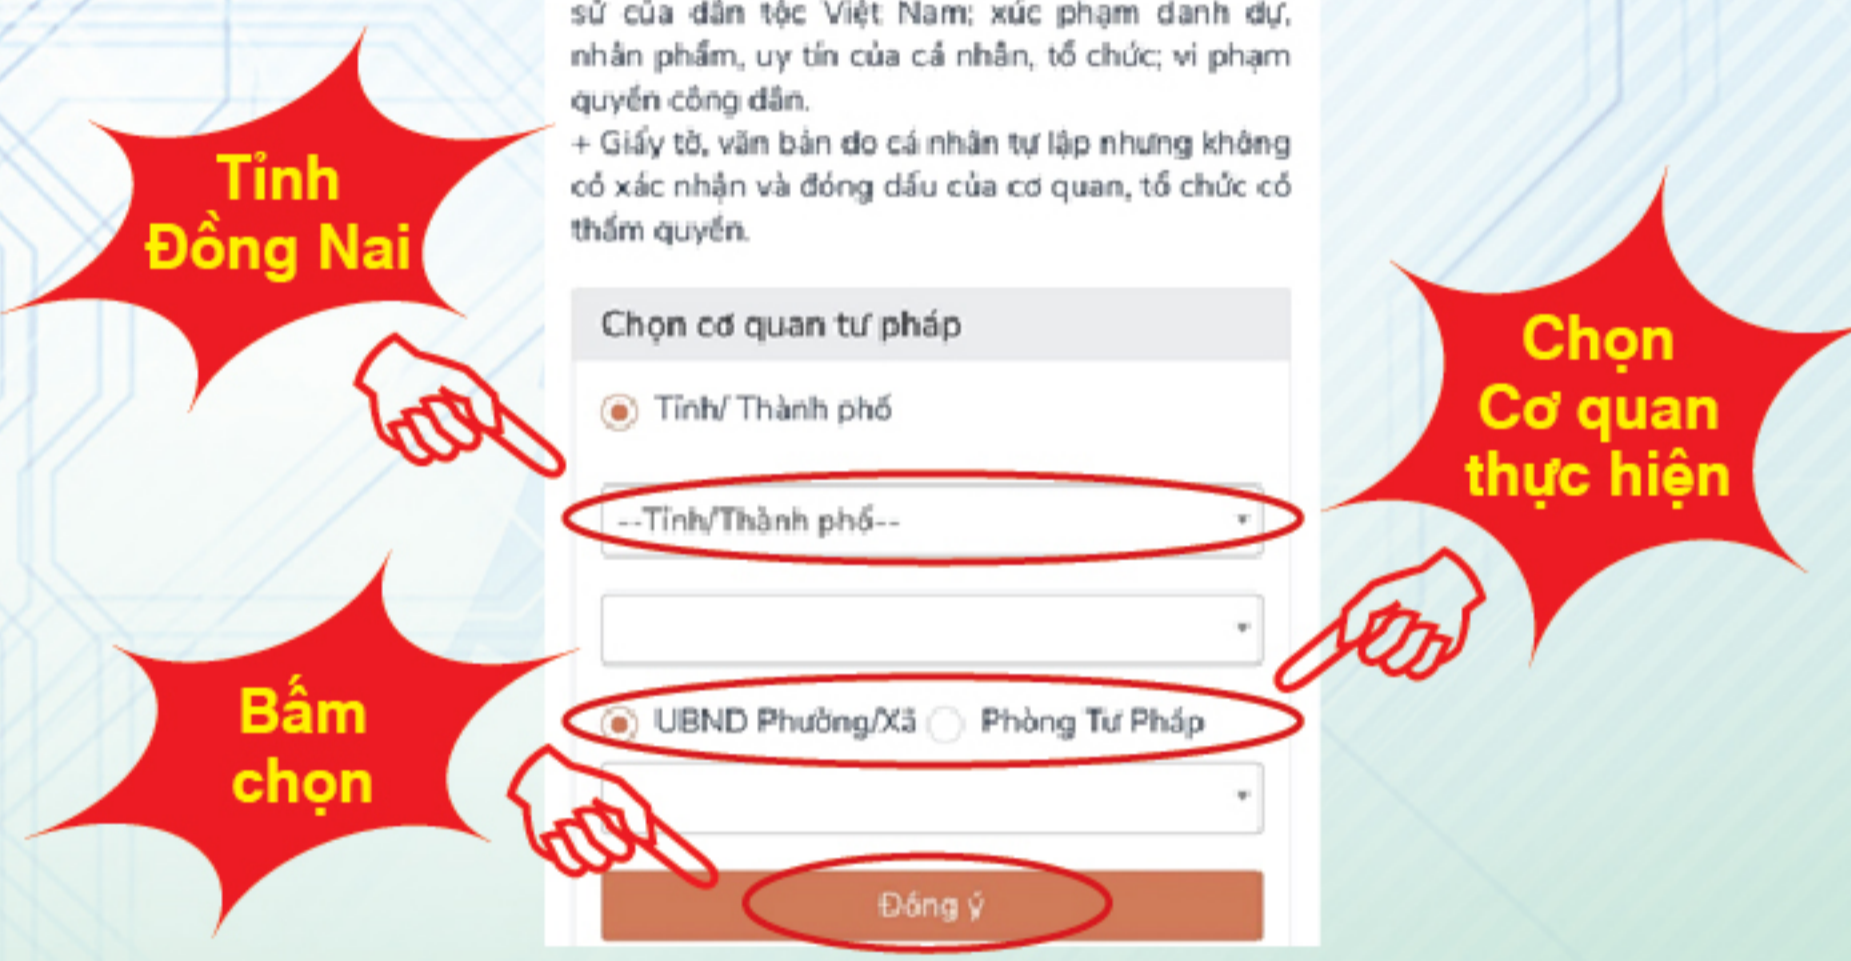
Tỉnh Đồng Nai

sử của dân tộc Việt Nam; xúc phạm danh dự, nhân phẩm, uy tín của cá nhân, tổ chức; vi phạm quyền công dân.
+ Giấy tờ, văn bản do cá nhân tự lập nhưng không có xác nhận và đóng dấu của cơ quan, tổ chức có thẩm quyền.

Chọn cơ quan tư pháp

Tỉnh/ Thành phố

--Tỉnh/Thành phố--

UBND Phường/Xã Phòng Tư Pháp

Đồng ý

Chọn Cơ quan thực hiện

Bấm chọn